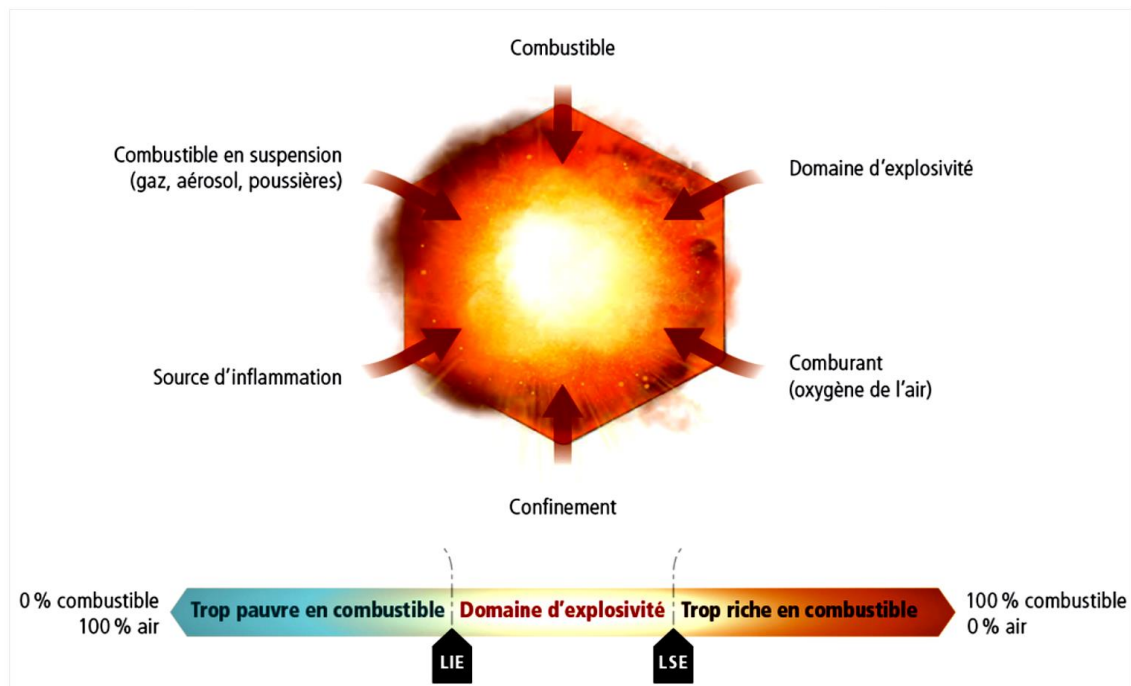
Combustible

Combustible en suspension (gaz, aérosol, poussières)

Domaine d’explosivité

Source d’inflammation

Comburant (oxygène de l’air)

Confinement

0 % combustible
100 % air

Trop pauvre en combustible

Domaine d’explosivité

Trop riche en combustible

100 % combustible
0 % air

LIE

LSE